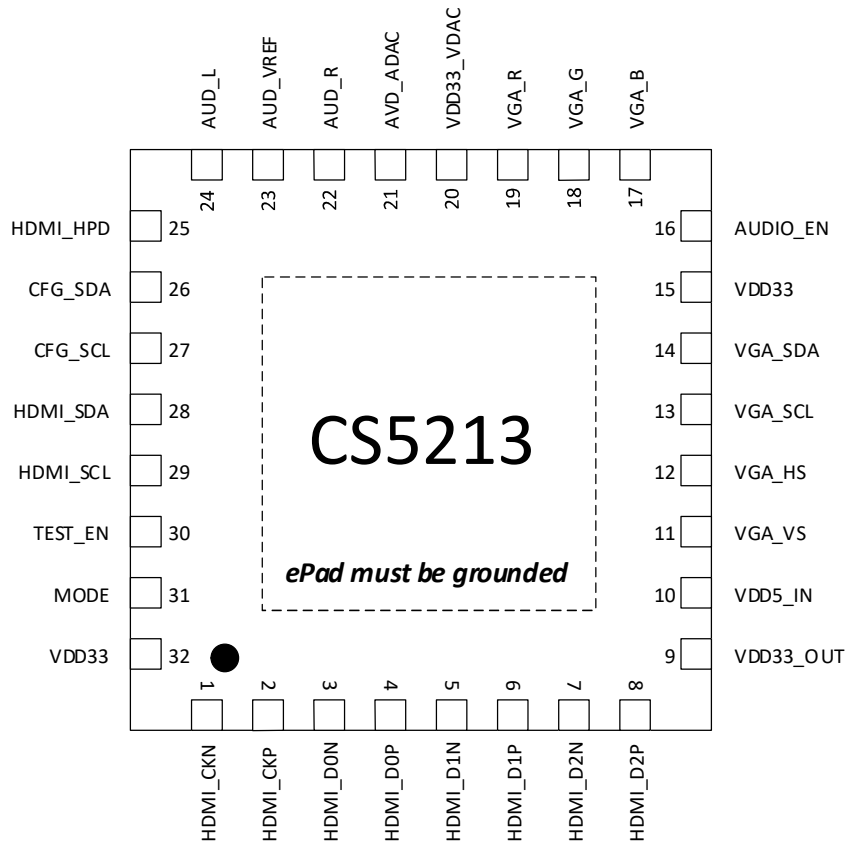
AUD_L
AUD_VREF
AUD_R
AVD_ADAC
VDD33_VDAC
VGA_R
VGA_G
VGA_B

24
23
22
21
20
19
18
17

HDMI_HPD 25
CFG_SDA 26
CFG_SCL 27
HDMI_SDA 28
HDMI_SCL 29
TEST_EN 30
MODE 31
VDD33 32

16 AUDIO_EN
15 VDD33
14 VGA_SDA
13 VGA_SCL
12 VGA_HS
11 VGA_VS
10 VDD5_IN
9 VDD33_OUT

CS5213

*ePad must be grounded*

1
2
3
4
5
6
7
8

HDMI_CKN
HDMI_CKP
HDMI_D0N
HDMI_D0P
HDMI_D1N
HDMI_D1P
HDMI_D2N
HDMI_D2P